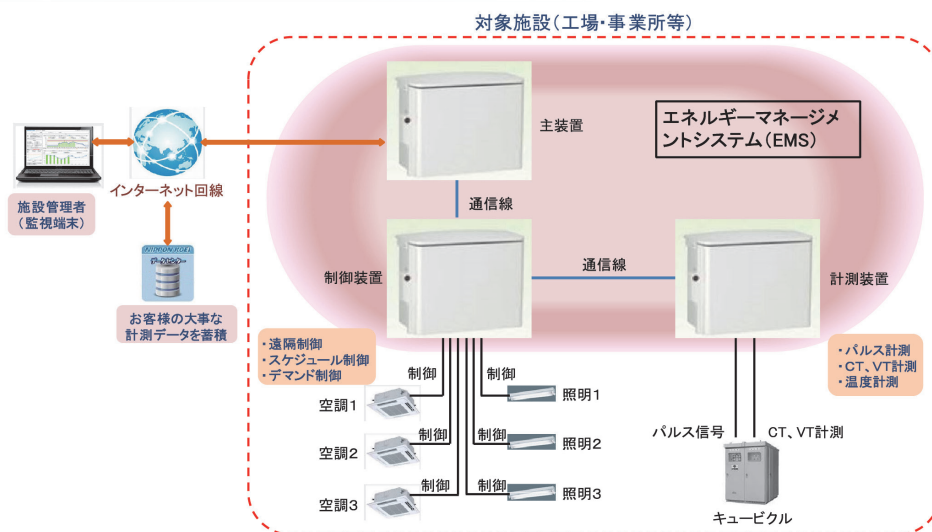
対象施設（工場・事業所等）

主装置

エネルギーマネージメントシステム（EMS）

インターネット回線

施設管理者（監視端末）

データセンター

お客様の大事な計測データを蓄積

通信線

制御装置

通信線

計測装置

・遠隔制御
・スケジュール制御
・デマンド制御

・パルス計測
・CT、VT計測
・温度計測

制御

制御

照明1

空調1

制御

制御

照明2

空調2

制御

制御

照明3

空調3

パルス信号

CT、VT計測

キュービクル